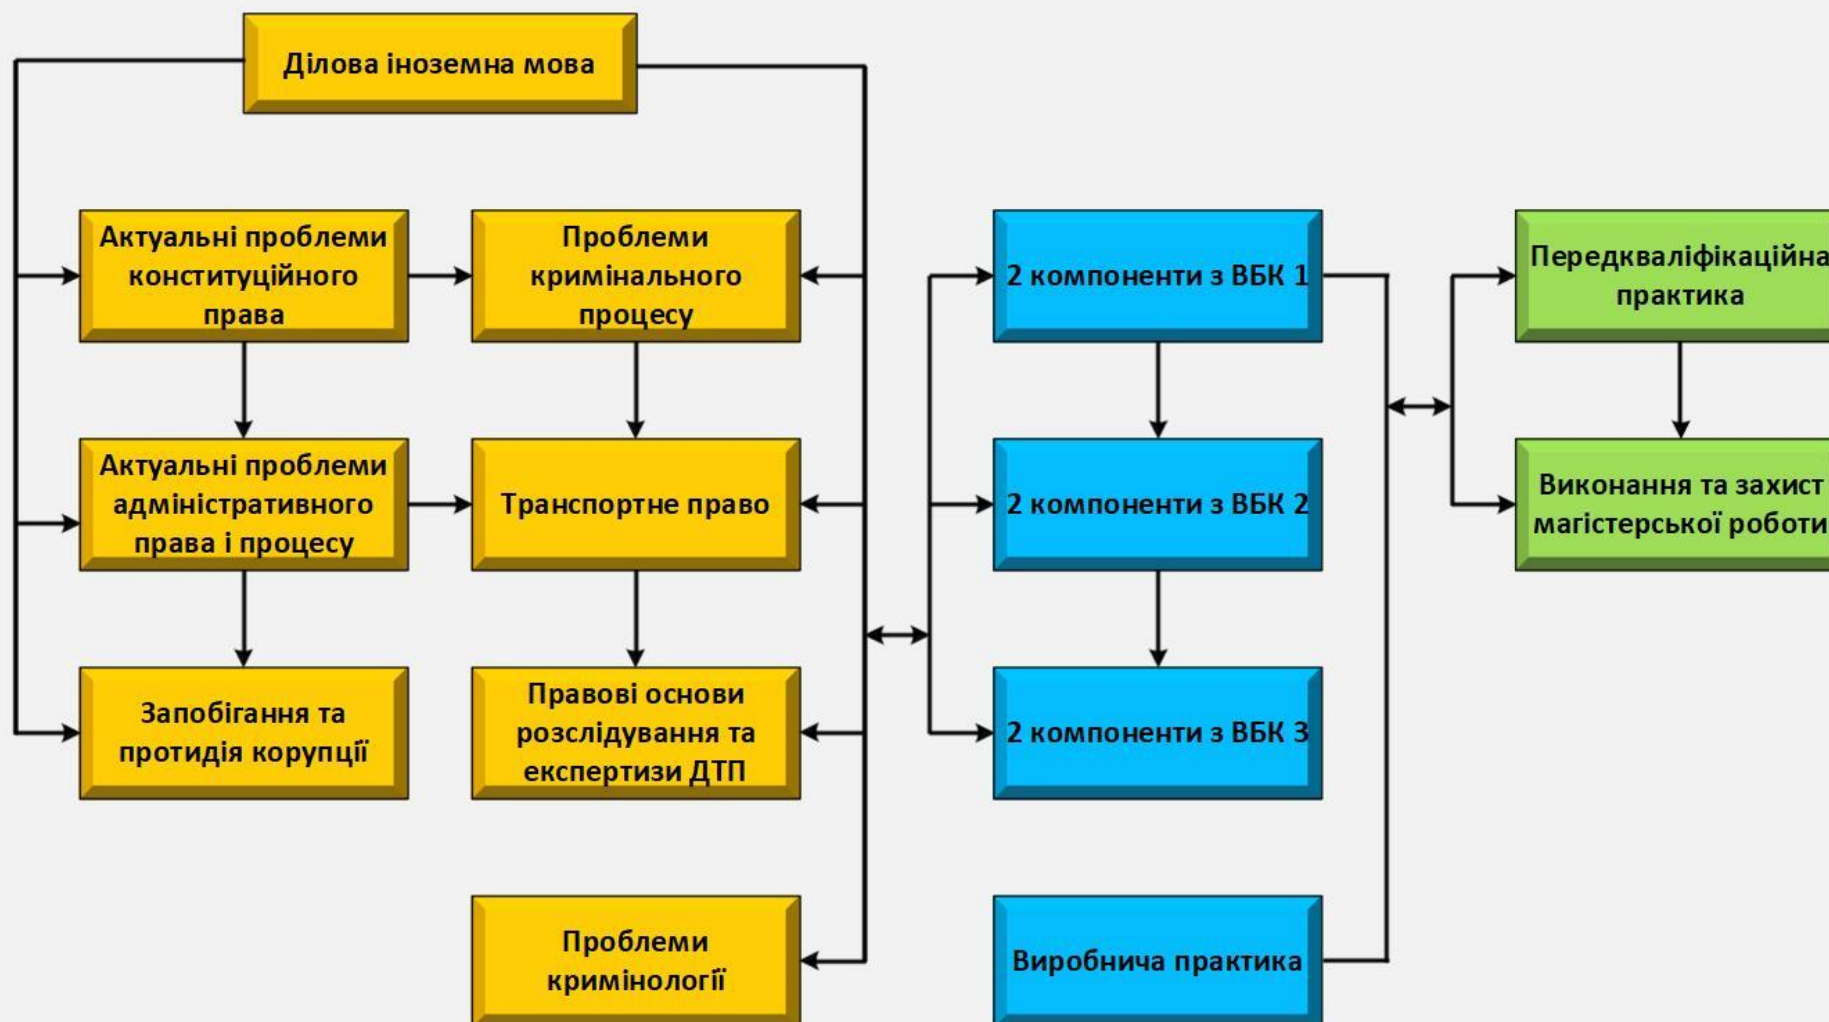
Ділова іноземна мова

Актуальні проблеми конституційного права

Проблеми кримінального процесу

Актуальні проблеми адміністративного права і процесу

Транспортне право

Запобігання та протидія корупції

Правові основи розслідування та експертизи ДТП

Проблеми кримінології

2 компоненти з ВБК 1

2 компоненти з ВБК 2

2 компоненти з ВБК 3

Виробнича практика

Передкваліфікаційна практика

Виконання та захист магістерської роботи